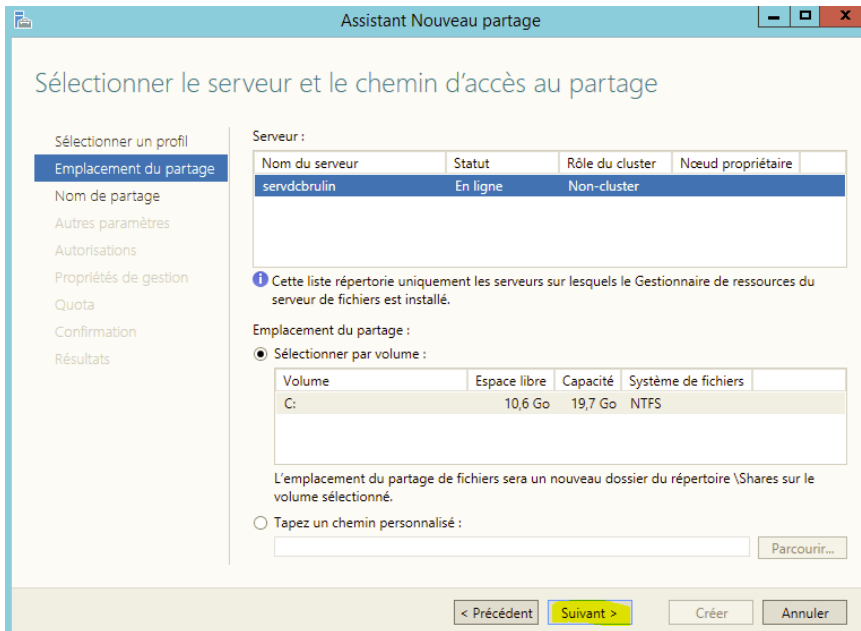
Assistant Nouveau partage

Sélectionner le serveur et le chemin d'accès au partage

Sélectionner un profil
Emplacement du partage
Nom de partage
Autres paramètres
Autorisations
Propriétés de gestion
Quota
Confirmation
Résultats

Serveur :

| Nom du serveur | Statut | Rôle du cluster | Nœud propriétaire |
|---|---|---|---|
| servdcbrulin | En ligne | Non-cluster | |

Cette liste répertorie uniquement les serveurs sur lesquels le Gestionnaire de ressources du serveur de fichiers est installé.

Emplacement du partage :

Sélectionner par volume :

| Volume | Espace libre | Capacité | Système de fichiers |
|---|---|---|---|
| C: | 10,6 Go | 19,7 Go | NTFS |

L'emplacement du partage de fichiers sera un nouveau dossier du répertoire \Shares sur le volume sélectionné.

Tapez un chemin personnalisé :

Parcourir...

< Précédent | Suivant > | Créer | Annuler